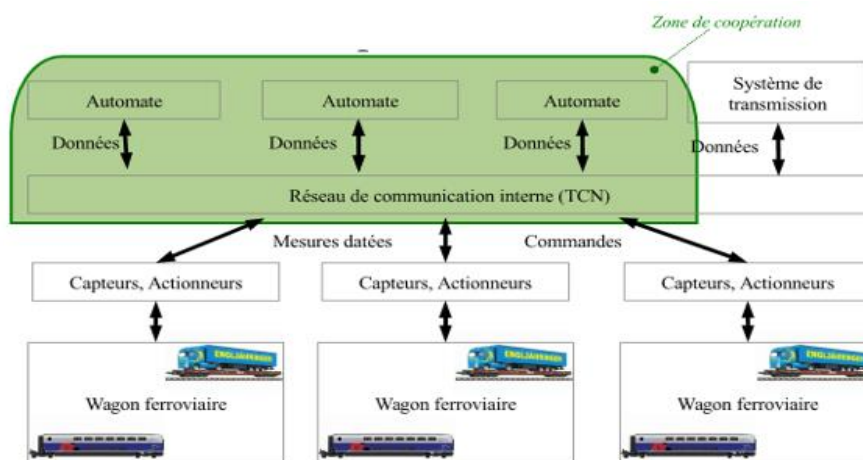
Zone de coopération

Automate

Automate

Automate

Système de transmission

Données

Données

Données

Données

Réseau de communication interne (TCN)

Mesures datées

Commandes

Capteurs, Actionneurs

Capteurs, Actionneurs

Capteurs, Actionneurs

Wagon ferroviaire

Wagon ferroviaire

Wagon ferroviaire